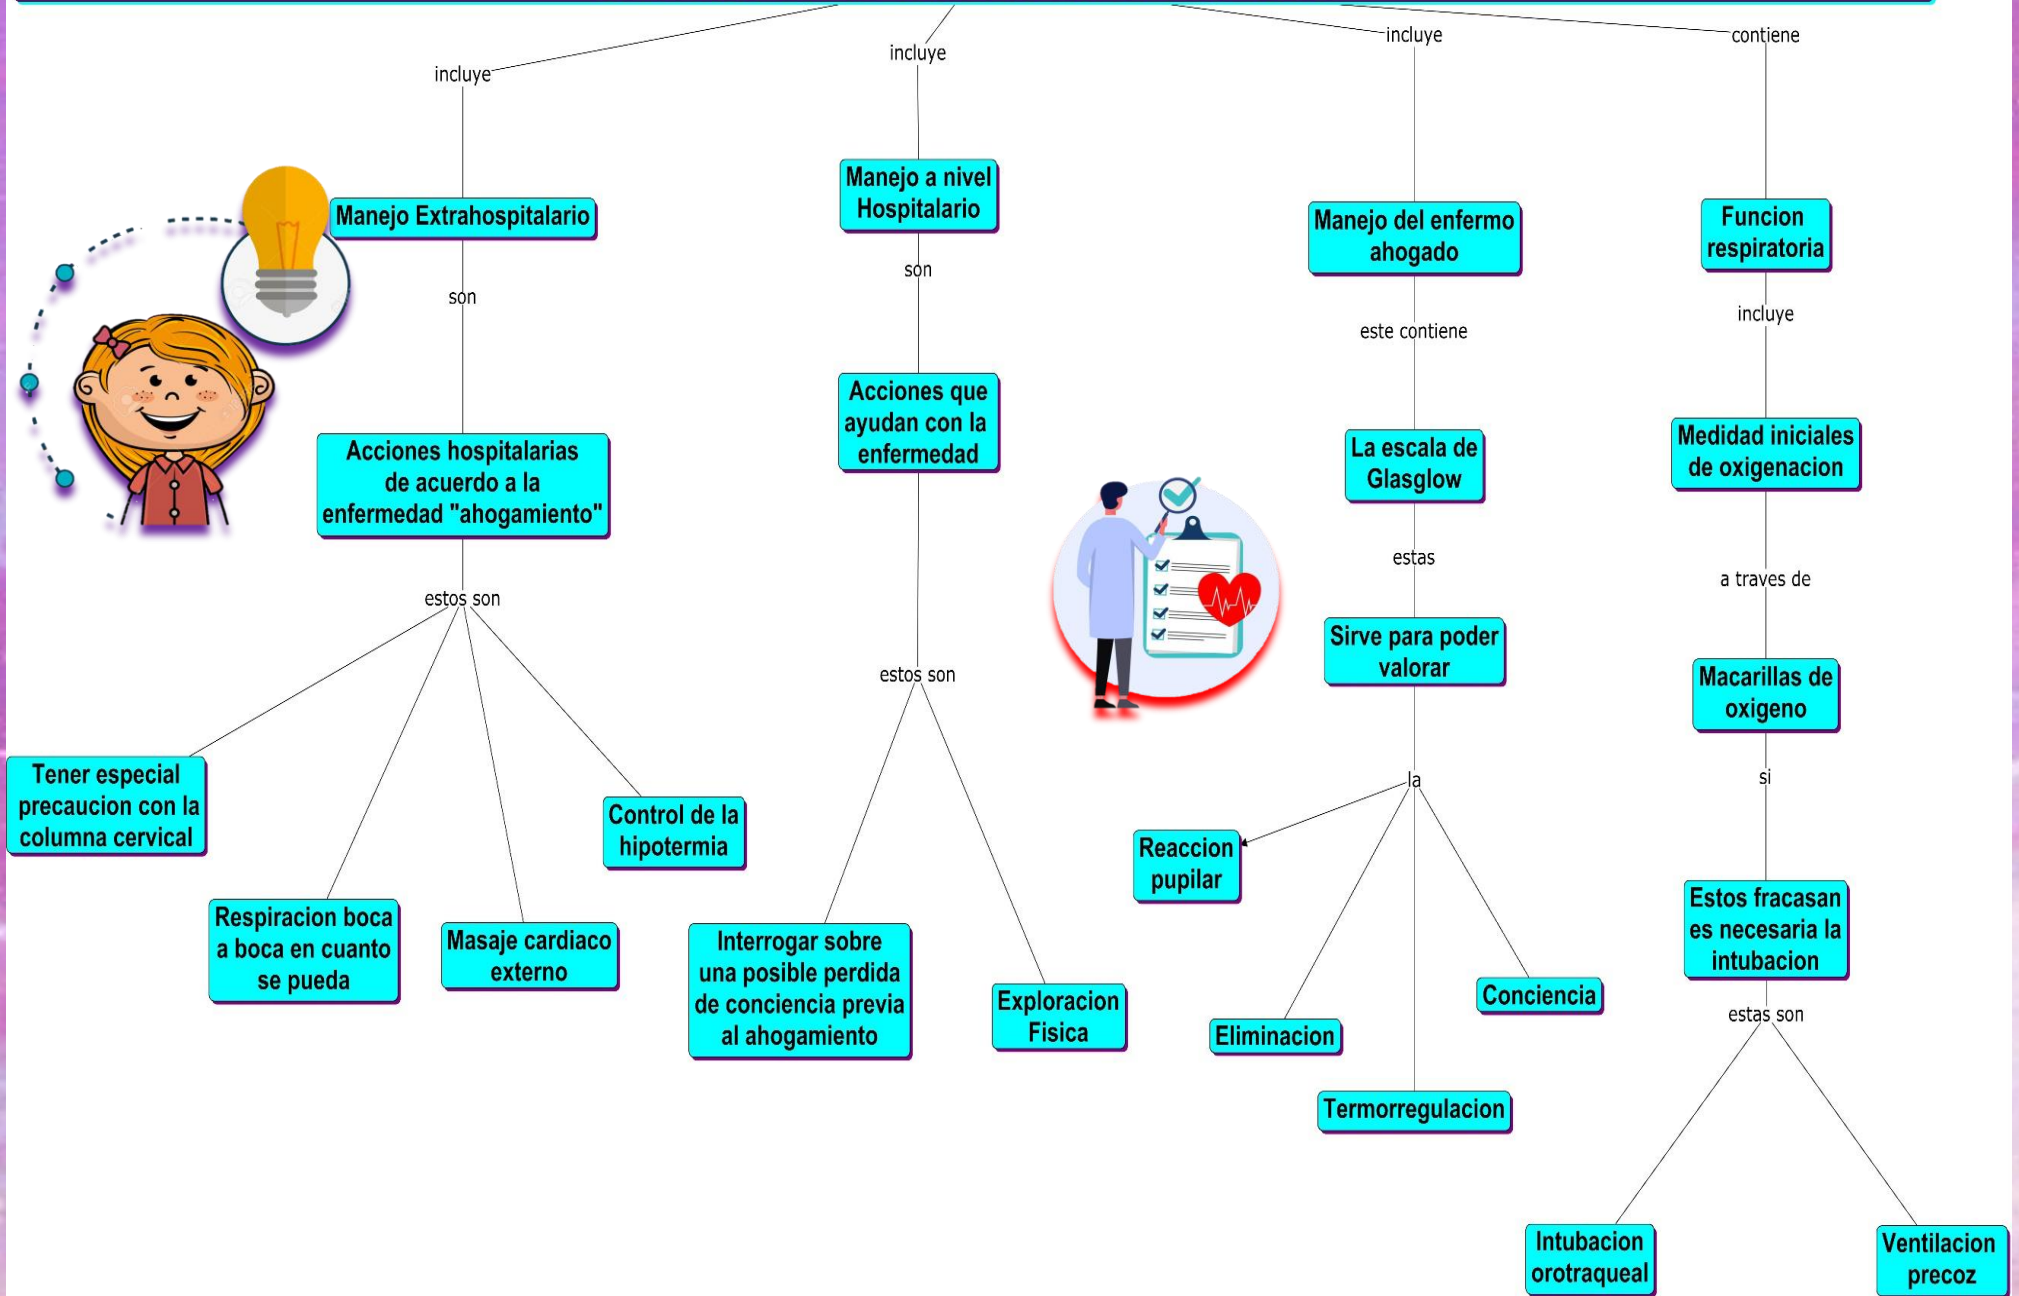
incluye

Manejo Extrahospitalario

son

Acciones hospitalarias de acuerdo a la enfermedad "ahogamiento"

estos son

Tener especial precaucion con la columna cervical

Respiracion boca a boca en cuanto se pueda

Masaje cardiaco externo

Control de la hipotermia

incluye

Manejo a nivel Hospitalario

son

Acciones que ayudan con la enfermedad

estos son

Interrogar sobre una posible perdida de conciencia previa al ahogamiento

Exploracion Fisica

incluye

Manejo del enfermo ahogado

este contiene

La escala de Glasglow

estas

Sirve para poder valorar

la

Reaccion pupilar

Eliminacion

Termorregulacion

Conciencia

contiene

Funcion respiratoria

incluye

Medidad iniciales de oxigenacion

a traves de

Macarillas de oxigeno

si

Estos fracasan es necesaria la intubacion

estas son

Intubacion orotraqueal

Ventilacion precoz